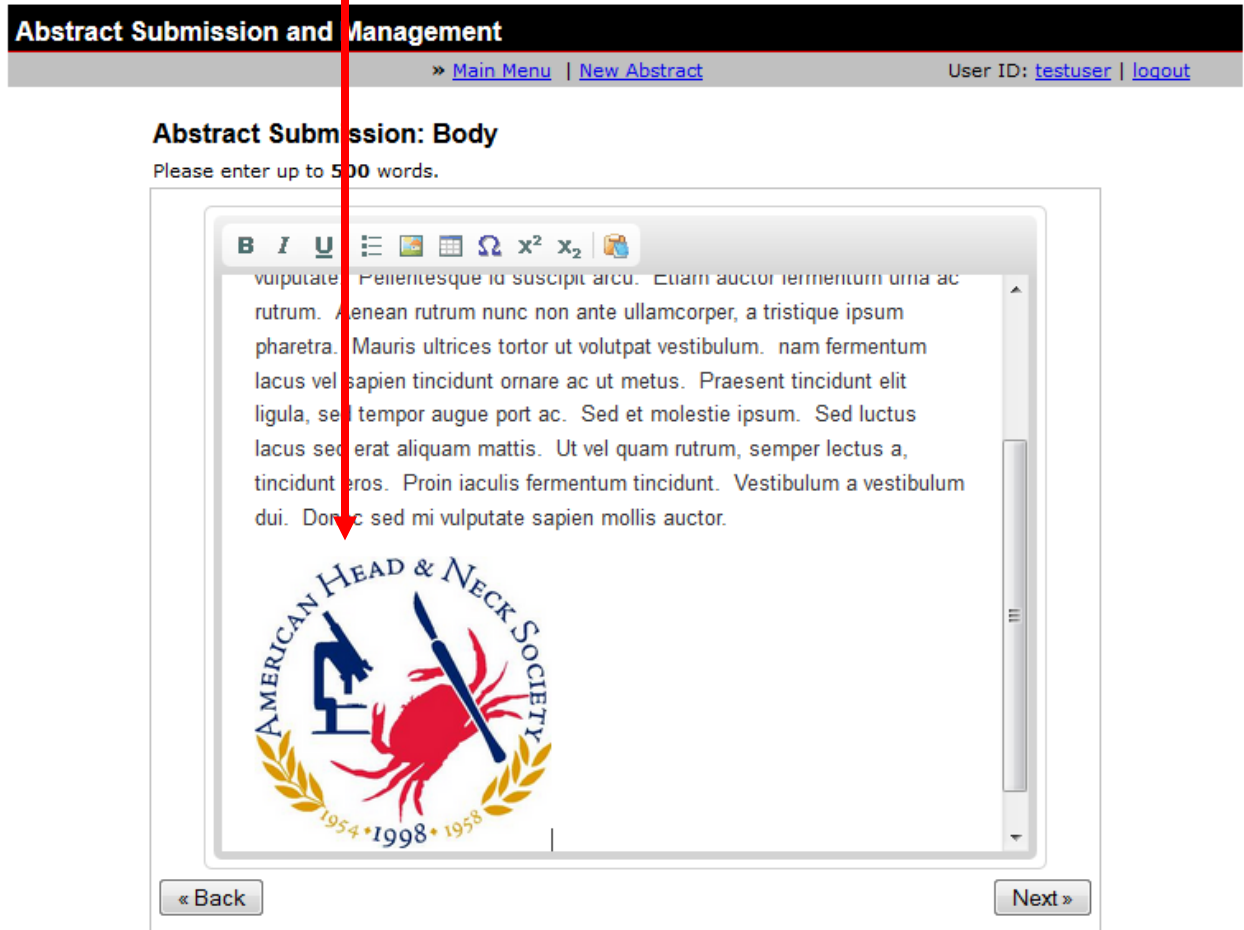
Abstract Submission and Management

» Main Menu | New Abstract

User ID: testuser | logout

Abstract Submission: Body

Please enter up to 500 words.

B I U Ω $x^2$ $x_2$

vulputate. Pellentesque id suscipit arcu. Etiam auctor fermentum urna ac rutrum. Aenean rutrum nunc non ante ullamcorper, a tristique ipsum pharetra. Mauris ultrices tortor ut volutpat vestibulum. nam fermentum lacus vel sapien tincidunt ornare ac ut metus. Praesent tincidunt elit ligula, sed tempor augue port ac. Sed et molestie ipsum. Sed luctus lacus sed erat aliquam mattis. Ut vel quam rutrum, semper lectus a, tincidunt eros. Proin iaculis fermentum tincidunt. Vestibulum a vestibulum dui. Donec sed mi vulputate sapien mollis auctor.

American Head & Neck Society

1954 • 1998 • 1958

« Back

Next »